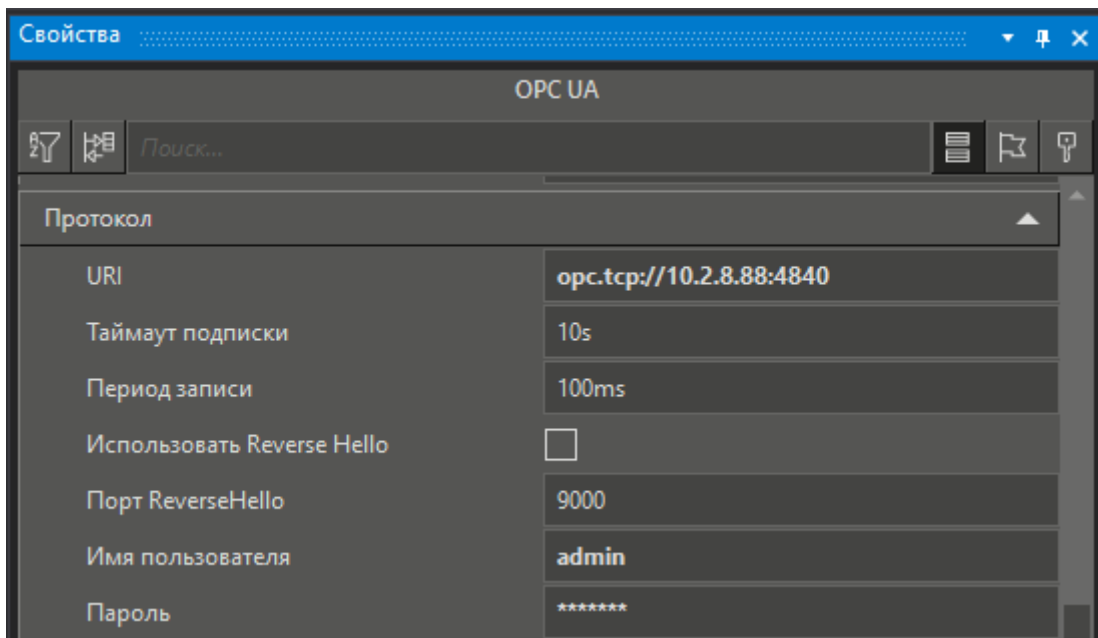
Свойства

OPC UA

Поиск...

Протокол

| | |
|---|---|
| URI | opc.tcp://10.2.8.88:4840 |
| Таймаут подписки | 10s |
| Период записи | 100ms |
| Использовать Reverse Hello | |
| Порт ReverseHello | 9000 |
| Имя пользователя | admin |
| Пароль | ******* |